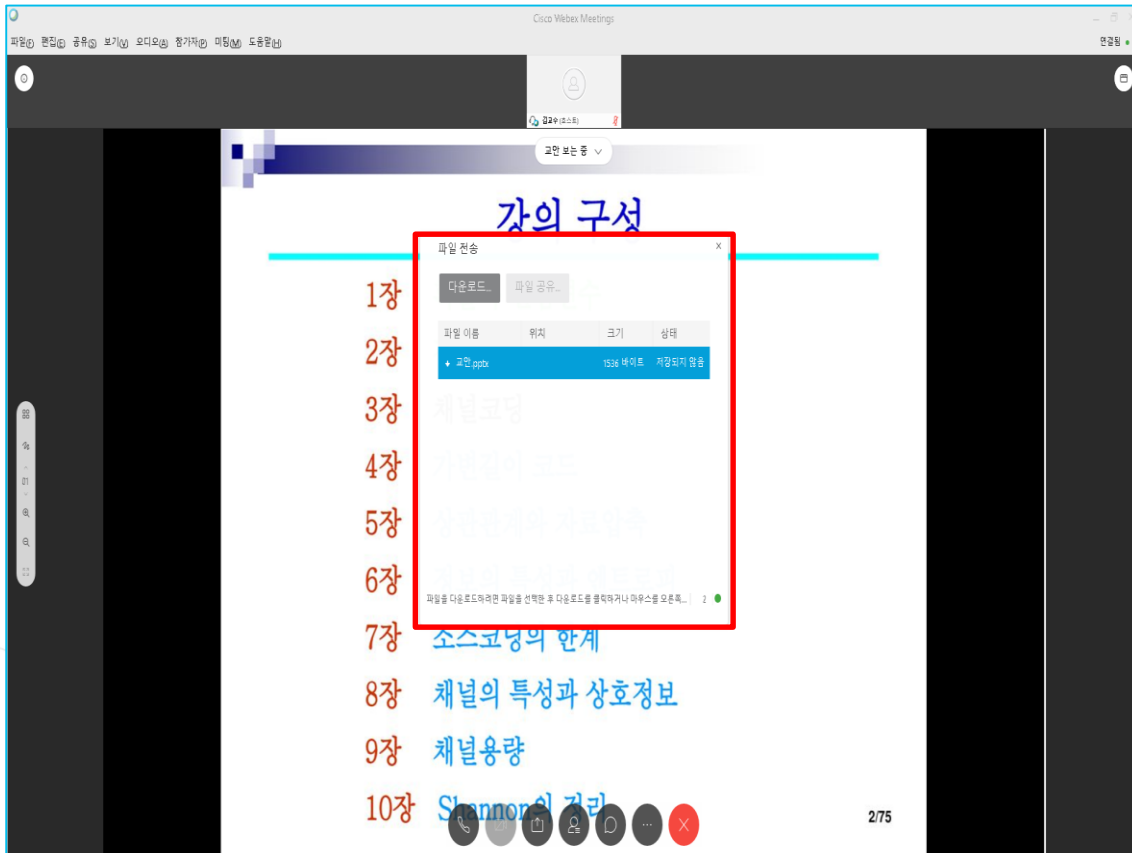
Cisco Webex Meetings

파일(F) 편집(E) 공유(S) 보기(V) 오디오(A) 참가자(P) 미팅(M) 도움말(H)

연결됨

김교수 (호스트)

교안 보는 중

강의 구성

파일 전송

다운로드... 파일 공유...

| 파일 이름 | 위치 | 크기 | 상태 |
|---|---|---|---|
| 교안.pptx | | 1536 바이트 | 저장되지 않음 |

파일을 다운로드하려면 파일을 선택한 후 다운로드를 클릭하거나 마우스를 오른쪽... 2

1장 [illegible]

2장 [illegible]

3장 채널코딩

4장 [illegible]

5장 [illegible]

6장 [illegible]

7장 소스코딩의 한계

8장 채널의 특성과 상호정보

9장 채널용량

10장 Shannon의 정리

2/75